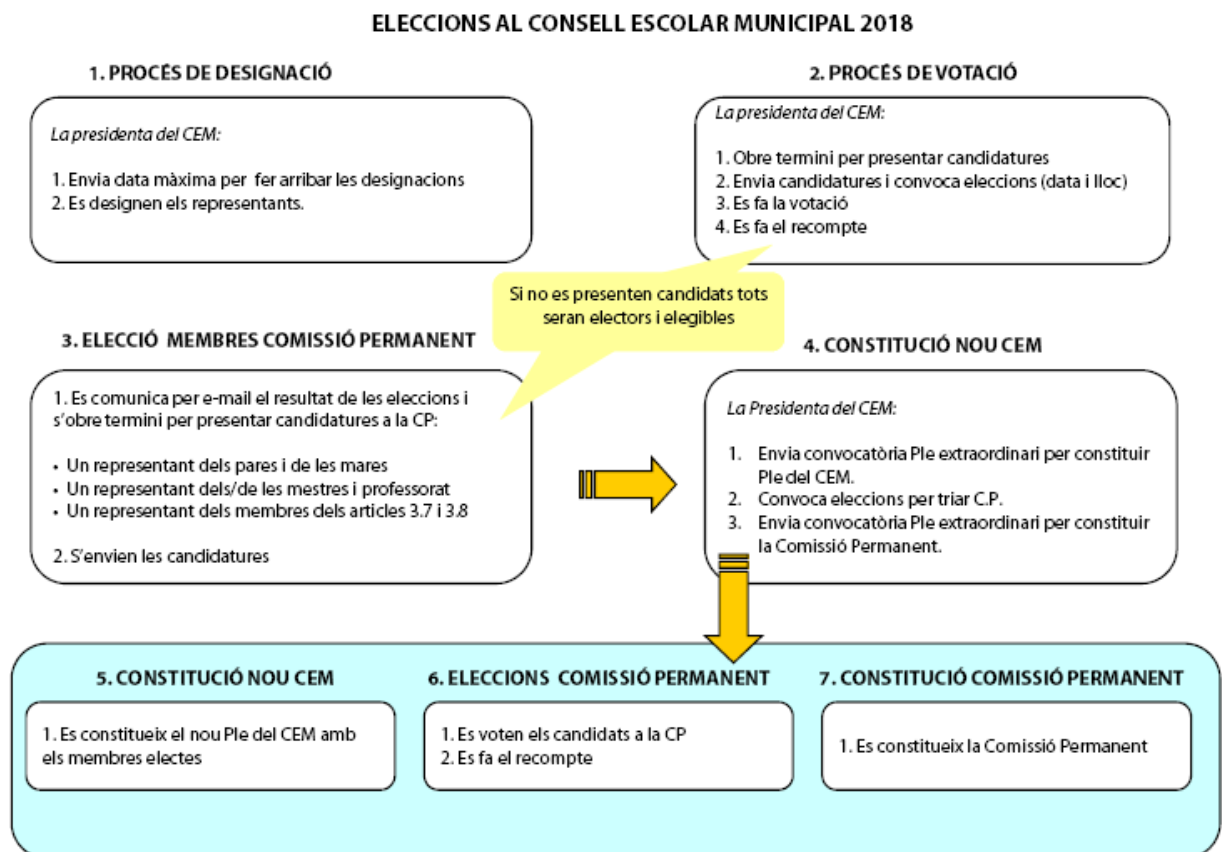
ELECCIONS AL CONSELL ESCOLAR MUNICIPAL 2018

1. PROCÉS DE DESIGNACIÓ

La presidenta del CEM:

1. Envia data màxima per fer arribar les designacions
2. Es designen els representants.

2. PROCÉS DE VOTACIÓ

La presidenta del CEM:

1. Obre termini per presentar candidatures
2. Envia candidatures i convoca eleccions (data i lloc)
3. Es fa la votació
4. Es fa el recompte

Si no es presenten candidats tots seran electors i elegibles

3. ELECCIÓ MEMBRES COMISSIÓ PERMANENT

1. Es comunica per e-mail el resultat de les eleccions i s'obre termini per presentar candidatures a la CP:

• Un representant dels pares i de les mares
• Un representant dels/de les mestres i professorat
• Un representant dels membres dels articles 3.7 i 3.8

2. S'envien les candidatures

4. CONSTITUCIÓ NOU CEM

La Presidenta del CEM:

1. Envia convocatòria Ple extraordinari per constituir Ple del CEM.
2. Convoca eleccions per triar C.P.
3. Envia convocatòria Ple extraordinari per constituir la Comissió Permanent.

5. CONSTITUCIÓ NOU CEM

1. Es constitueix el nou Ple del CEM amb els membres electes

6. ELECCIONS COMISSIÓ PERMANENT

1. Es voten els candidats a la CP
2. Es fa el recompte

7. CONSTITUCIÓ COMISSIÓ PERMANENT

1. Es constitueix la Comissió Permanent